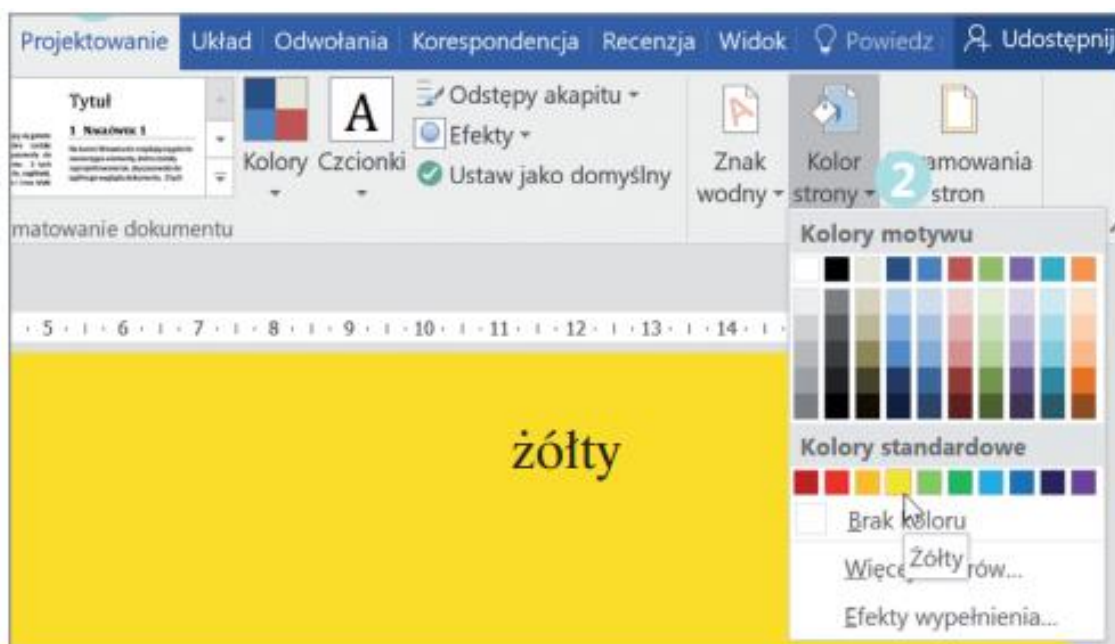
Projektowanie Układ Odwołania Korespondencja Recenzja Widok Powiedz Udostępnij

Tytuł
1 Nagłówek 1

Kolory Czcionki

Odstępy akapitu
Efekty
Ustaw jako domyślny

Znak wodny

Kolor strony

2

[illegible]amowania stron

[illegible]matowanie dokumentu

· 5 · · 6 · · 7 · · 8 · · 9 · · 10 · · 11 · · 12 · · 13 · · 14 ·

żółty

Kolory motywu

Kolory standardowe

Brak koloru

Więce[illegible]rów...

Żółty

Efekty wypełnienia...